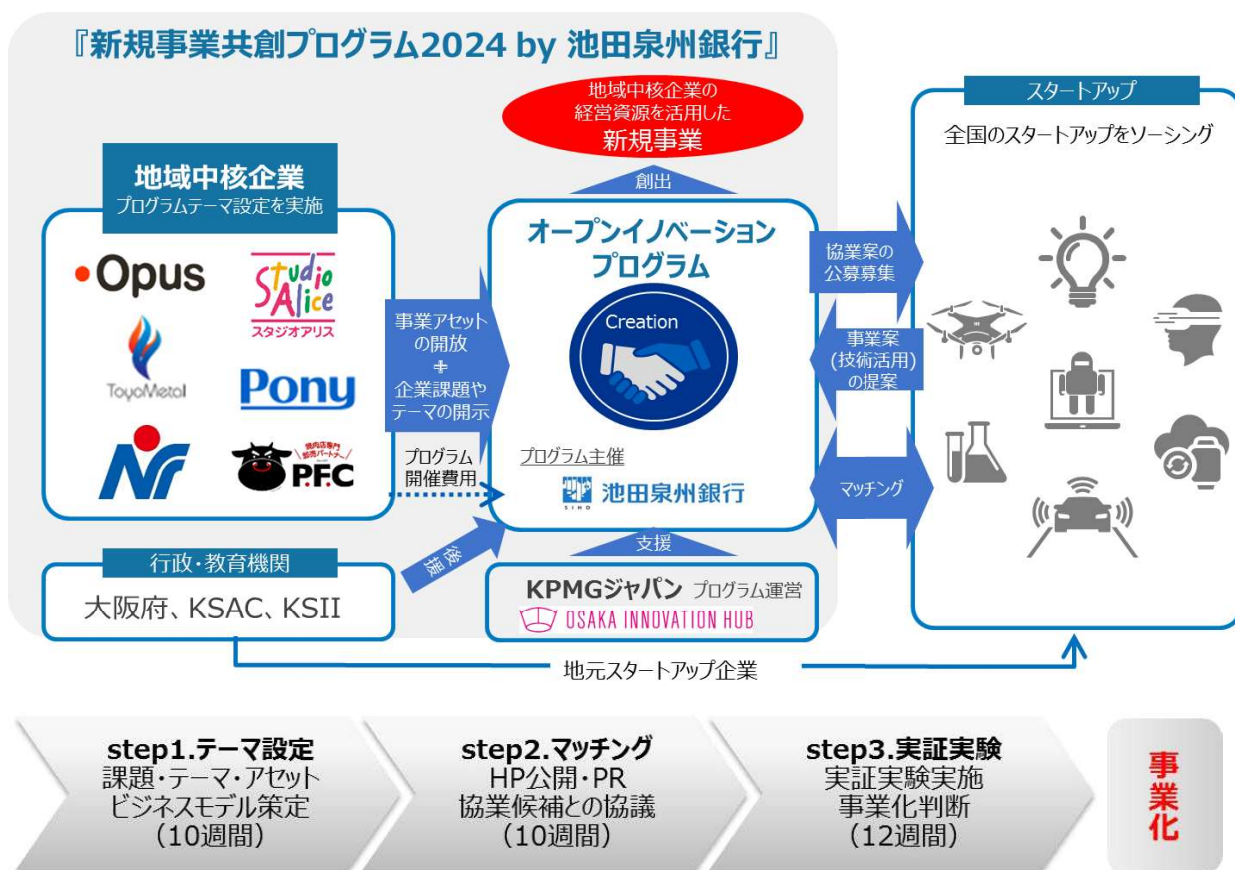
『新規事業共創プログラム2024 by 池田泉州銀行』

地域中核企業の経営資源を活用した
新規事業

創出

地域中核企業
プログラムテーマ設定を実施

Opus
Studio Alice
スタジオアリス
ToyoMetal
Pony
Nr
焼肉店専門 販売パートナー
P.FC

事業アセットの開放
+
企業課題やテーマの開示

プログラム開催費用

オープンイノベーションプログラム

Creation

プログラム主催
池田泉州銀行
SIHD

協業案の公募募集

事業案(技術活用)の提案

マッチング

スタートアップ
全国のスタートアップをソーシング

行政・教育機関
大阪府、KSAC、KSII

後援

支援

KPMGジャパン プログラム運営
OSAKA INNOVATION HUB

地元スタートアップ企業

step1.テーマ設定
課題・テーマ・アセット
ビジネスモデル策定
(10週間)

step2.マッチング
HP公開・PR
協業候補との協議
(10週間)

step3.実証実験
実証実験実施
事業化判断
(12週間)

事業化